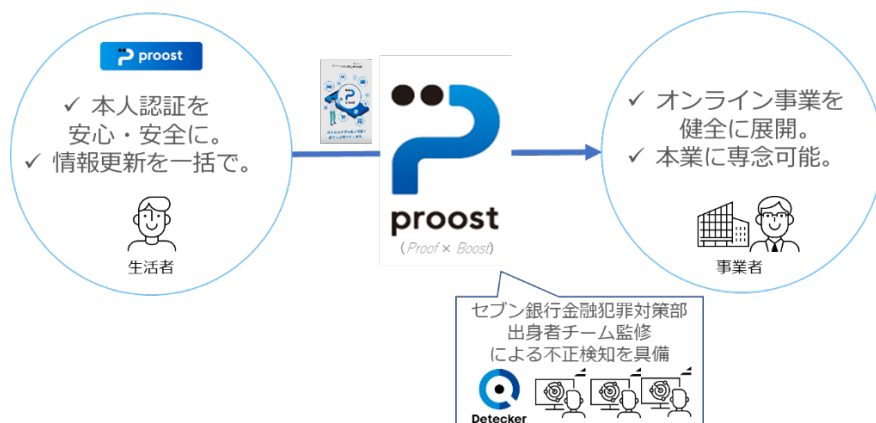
proost

✓ 本人認証を
安心・安全に。
✓ 情報更新を一括で。

生活者

proost
(Proof × Boost)

✓ オンライン事業を
健全に展開。
✓ 本業に専念可能。

事業者

セブン銀行金融犯罪対策部
出身者チーム監修
による不正検知を具備

Detecker